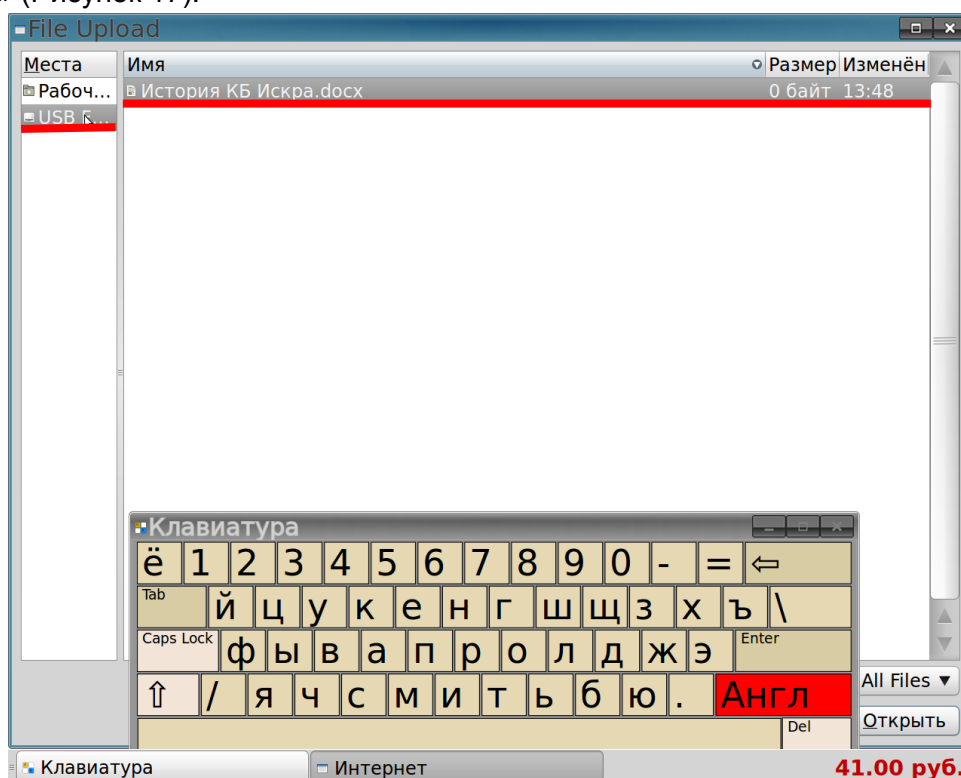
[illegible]

File Upload

| Места | Имя | Размер | Изменён |
|---|---|---|---|
| Рабоч… | История КБ Искра.docx | 0 байт | 13:48 |
| USB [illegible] | | | |

Клавиатура

ё 1 2 3 4 5 6 7 8 9 0 - = ⇦
Tab й ц у к е н г ш щ з х ъ \
Caps Lock ф ы в а п р о л д ж э Enter
⇧ / я ч с м и т ь б ю . Англ
Del

All Files ▼
Открыть

Клавиатура
Интернет
41.00 руб.